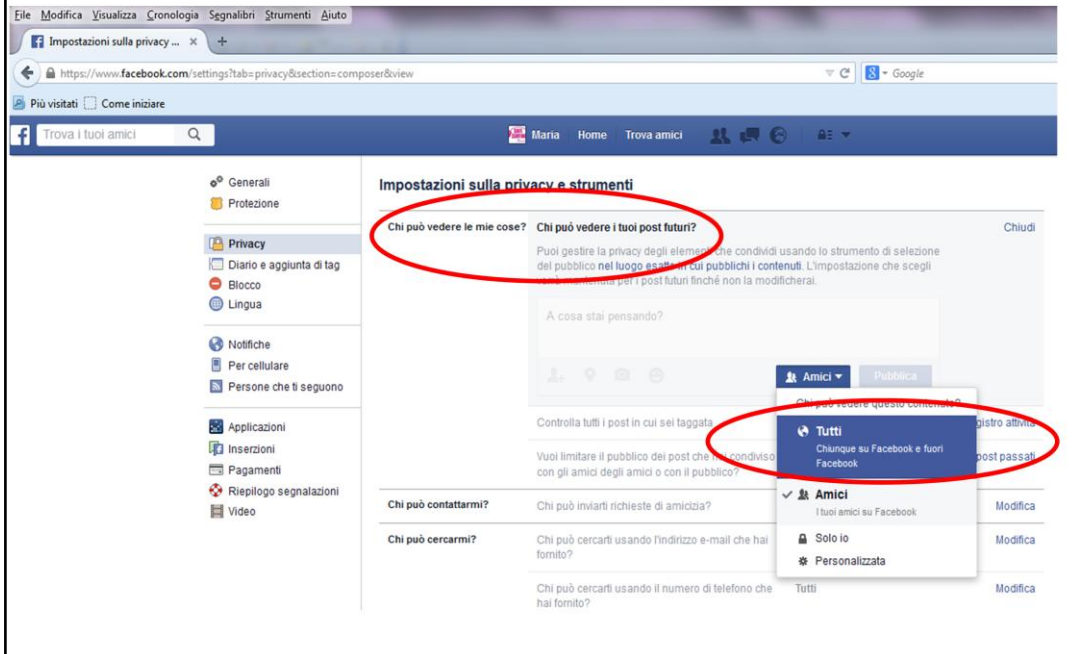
File Modifica Visualizza Cronologia Segnalibri Strumenti Aiuto

Impostazioni sulla privacy ... ×

https://www.facebook.com/settings?tab=privacy&section=composer&view

Google

Più visitati Come iniziare

Trova i tuoi amici

Maria Home Trova amici

Generali
Protezione

Privacy
Diario e aggiunta di tag
Blocco
Lingua

Notifiche
Per cellulare
Persone che ti seguono

Applicazioni
Inserzioni
Pagamenti
Riepilogo segnalazioni
Video

Impostazioni sulla privacy e strumenti

Chi può vedere le mie cose?

Chi può vedere i tuoi post futuri?

Chiudi

Puoi gestire la privacy degli elementi che condividi usando lo strumento di selezione del pubblico nel luogo esatto in cui pubblichi i contenuti. L'impostazione che scegli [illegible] per i post futuri finché non la modificherai.

A cosa stai pensando?

Amici

Pubblica

Chi può vedere questo contenuto?

Tutti
Chiunque su Facebook e fuori Facebook

Amici
I tuoi amici su Facebook

Solo io

Personalizzata

Controlla tutti i post in cui sei taggata

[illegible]gistro attività

Vuoi limitare il pubblico dei post che hai condiviso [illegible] con gli amici degli amici o con il pubblico?

post passati

Chi può contattarmi?

Chi può inviarti richieste di amicizia?

Modifica

Chi può cercarmi?

Chi può cercarti usando l'indirizzo e-mail che hai fornito?

Modifica

Chi può cercarti usando il numero di telefono che hai fornito?

Tutti

Modifica